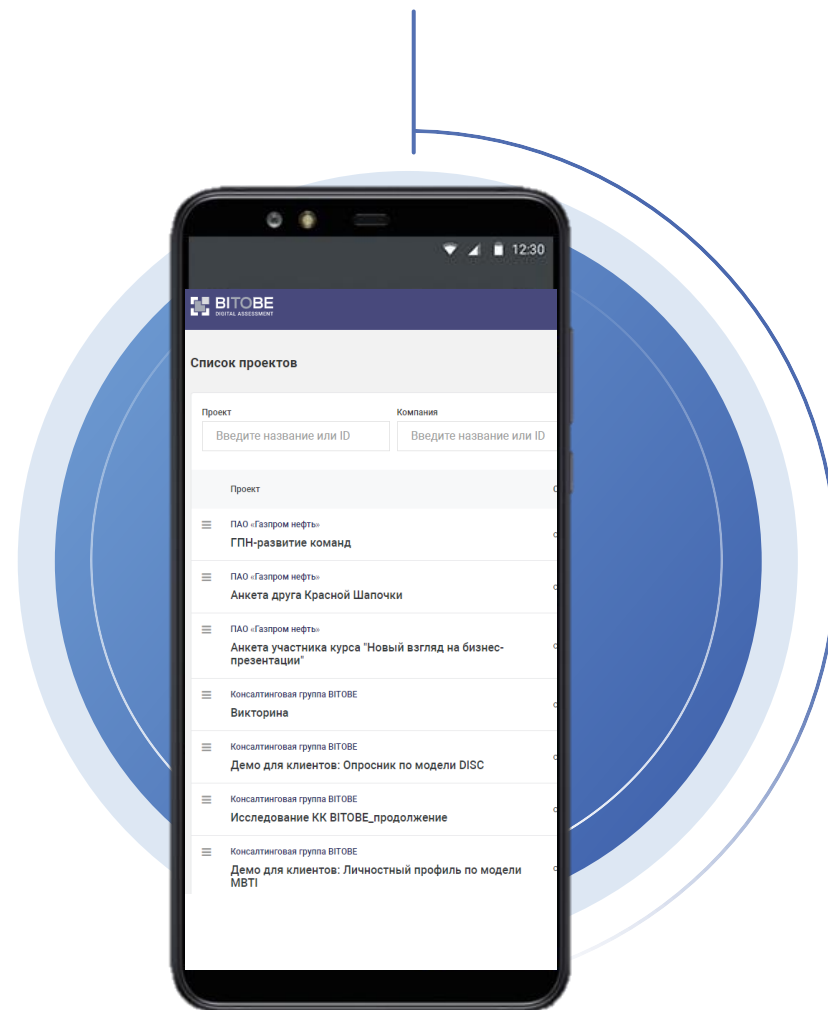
12:30

BITOBE
DIGITAL ASSESSMENT

Список проектов

Проект
Введите название или ID

Компания
Введите название или ID

Проект

ПАО «Газпром нефть»
ГПН-развитие команд

ПАО «Газпром нефть»
Анкета друга Красной Шапочки

ПАО «Газпром нефть»
Анкета участника курса "Новый взгляд на бизнес-презентации"

Консалтинговая группа BITOBE
Викторина

Консалтинговая группа BITOBE
Демо для клиентов: Опросник по модели DISC

Консалтинговая группа BITOBE
Исследование КК BITOBE_продолжение

Консалтинговая группа BITOBE
Демо для клиентов: Личностный профиль по модели MBTI